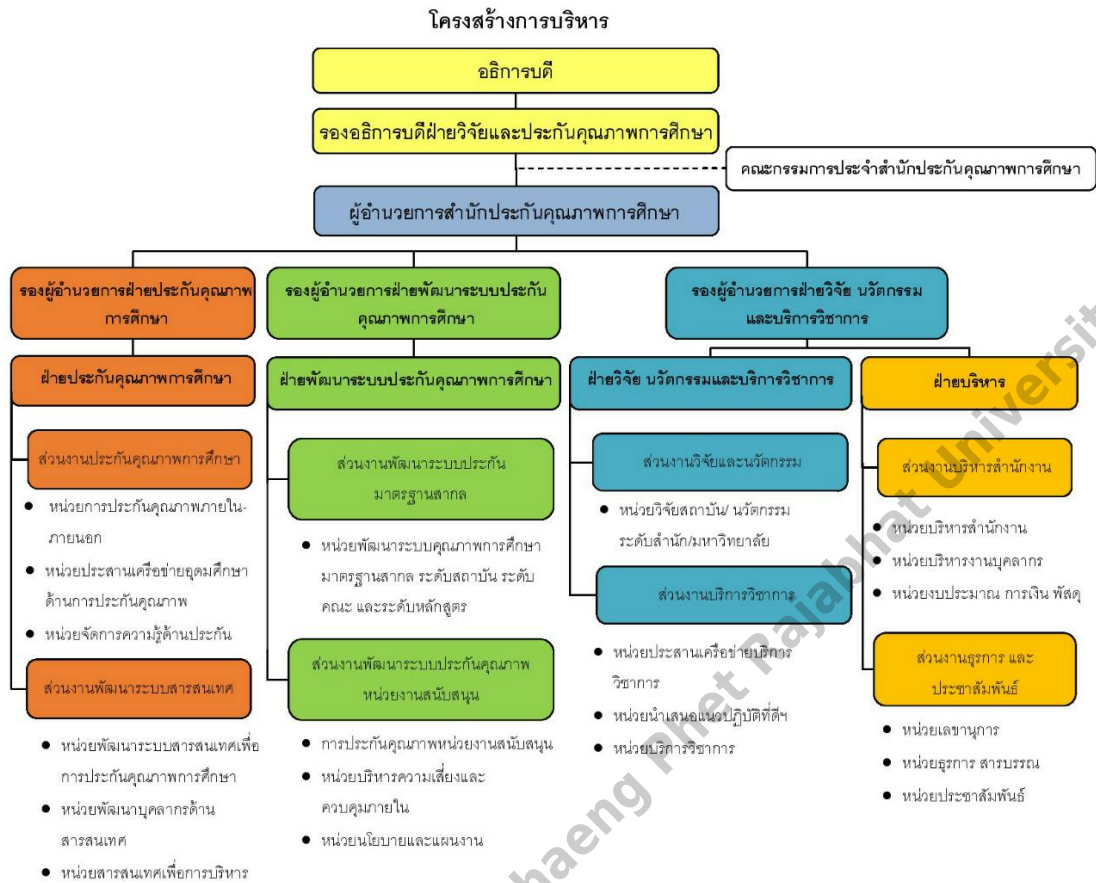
โครงสร้างการบริหาร

อธิการบดี

รองอธิการบดีฝ่ายวิจัยและประกันคุณภาพการศึกษา

คณะกรรมการประจำสำนักประกันคุณภาพการศึกษา

ผู้อำนวยการสำนักประกันคุณภาพการศึกษา

รองผู้อำนวยการฝ่ายประกันคุณภาพการศึกษา

รองผู้อำนวยการฝ่ายพัฒนาระบบประกันคุณภาพการศึกษา

รองผู้อำนวยการฝ่ายวิจัย นวัตกรรม และบริการวิชาการ

ฝ่ายประกันคุณภาพการศึกษา

ส่วนงานประกันคุณภาพการศึกษา

- หน่วยการประกันคุณภาพภายใน-ภายนอก
- หน่วยประสานเครือข่ายอุดมศึกษาด้านการประกันคุณภาพ
- หน่วยจัดการความรู้ด้านประกัน

ส่วนงานพัฒนาระบบสารสนเทศ

- หน่วยพัฒนาระบบสารสนเทศเพื่อการประกันคุณภาพการศึกษา
- หน่วยพัฒนาบุคลากรด้านสารสนเทศ
- หน่วยสารสนเทศเพื่อการบริหาร

ฝ่ายพัฒนาระบบประกันคุณภาพการศึกษา

ส่วนงานพัฒนาระบบประกันมาตรฐานสากล

- หน่วยพัฒนาระบบคุณภาพการศึกษามาตรฐานสากล ระดับสถาบัน ระดับคณะ และระดับหลักสูตร

ส่วนงานพัฒนาระบบประกันคุณภาพหน่วยงานสนับสนุน

- การประกันคุณภาพหน่วยงานสนับสนุน
- หน่วยบริหารความเสี่ยงและควบคุมภายใน
- หน่วยนโยบายและแผนงาน

ฝ่ายวิจัย นวัตกรรมและบริการวิชาการ

ส่วนงานวิจัยและนวัตกรรม

- หน่วยวิจัยสถาบัน/ นวัตกรรมระดับสำนัก/มหาวิทยาลัย

ส่วนงานบริการวิชาการ

- หน่วยประสานเครือข่ายบริการวิชาการ
- หน่วยนำเสนอแนวปฏิบัติที่ดีฯ
- หน่วยบริการวิชาการ

ฝ่ายบริหาร

ส่วนงานบริหารสำนักงาน

- หน่วยบริหารสำนักงาน
- หน่วยบริหารงานบุคลากร
- หน่วยงบประมาณ การเงิน พัสดุ

ส่วนงานธุรการ และประชาสัมพันธ์

- หน่วยเลขานุการ
- หน่วยธุรการ สารบรรณ
- หน่วยประชาสัมพันธ์

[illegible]haeng Phet Rajabhat University